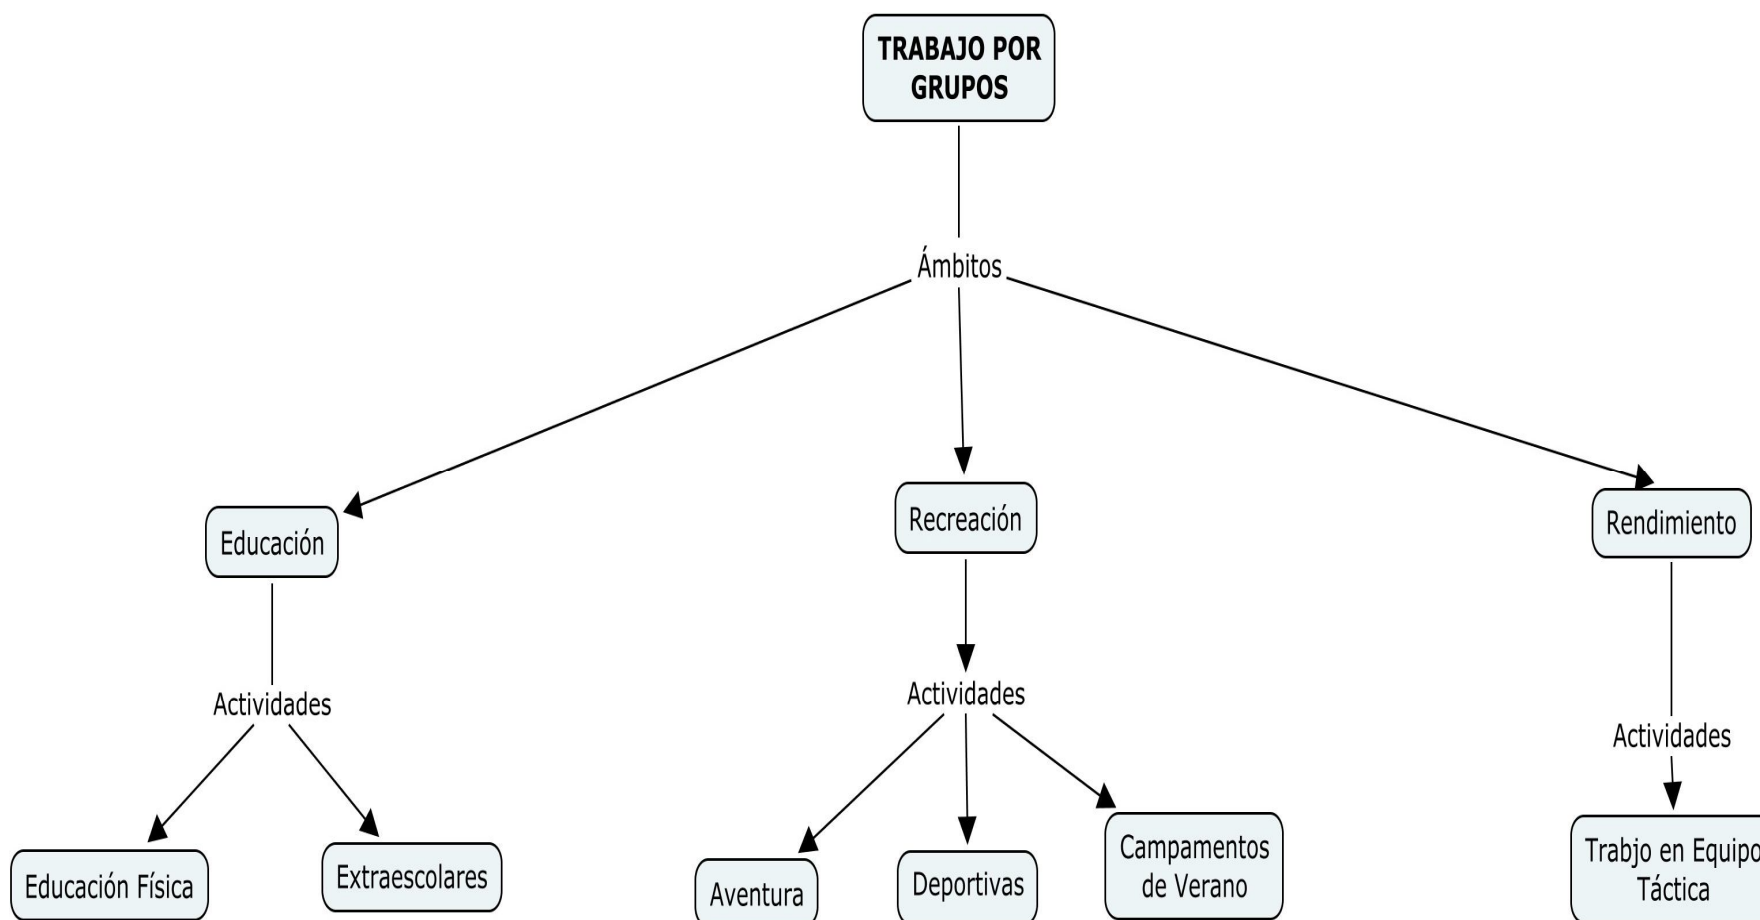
TRABAJO POR GRUPOS

Ámbitos

Educación

Actividades

Educación Física

Extraescolares

Recreación

Actividades

Aventura

Deportivas

Campamentos de Verano

Rendimiento

Actividades

Trabjo en Equipo Táctica